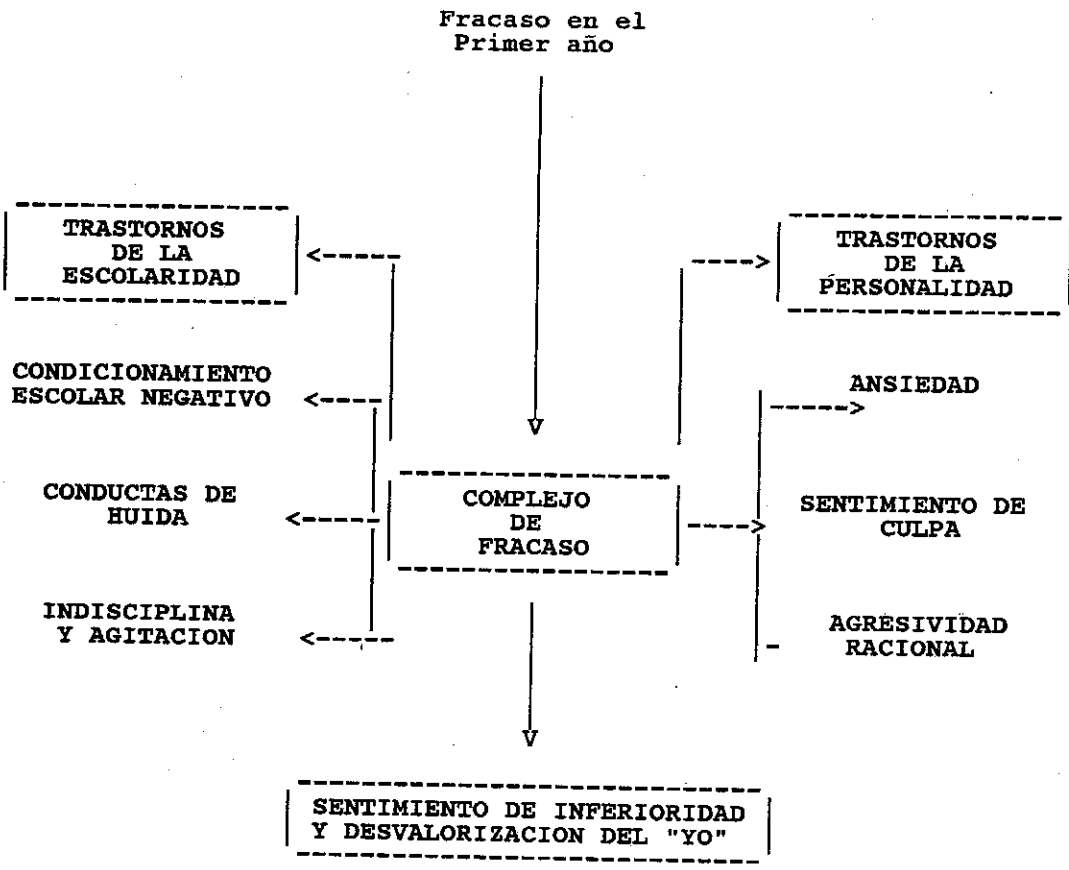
Fracaso en el Primer año

TRASTORNOS DE LA ESCOLARIDAD

TRASTORNOS DE LA PERSONALIDAD

CONDICIONAMIENTO ESCOLAR NEGATIVO

ANSIEDAD

CONDUCTAS DE HUIDA

COMPLEJO DE FRACASO

SENTIMIENTO DE CULPA

INDISCIPLINA Y AGITACION

AGRESIVIDAD RACIONAL

SENTIMIENTO DE INFERIORIDAD Y DESVALORIZACION DEL "YO"